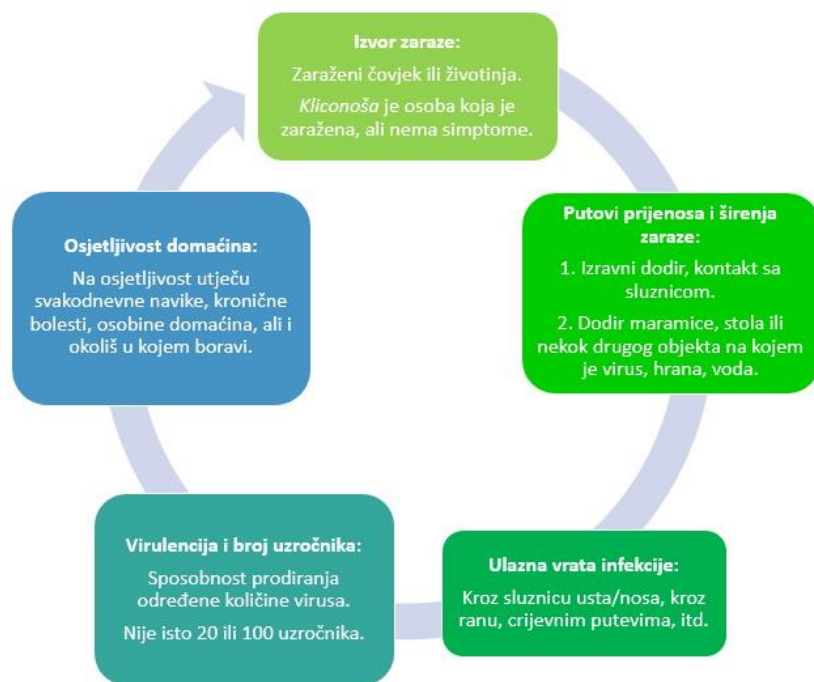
Izvor zaraze:

Zaraženi čovjek ili životinja.

Kliconoša je osoba koja je zaražena, ali nema simptome.

Putovi prijenosa i širenja zaraze:

1. Izravni dodir, kontakt sa sluznicom.

2. Dodir maramice, stola ili nekok drugog objekta na kojem je virus, hrana, voda.

Ulazna vrata infekcije:

Kroz sluznicu usta/nosa, kroz ranu, crijevnim putevima, itd.

Virulencija i broj uzročnika:

Sposobnost prodiranja određene količine virusa.

Nije isto 20 ili 100 uzročnika.

Osjetljivost domaćina:

Na osjetljivost utječu svakodnevne navike, kronične bolesti, osobine domaćina, ali i okoliš u kojem boravi.